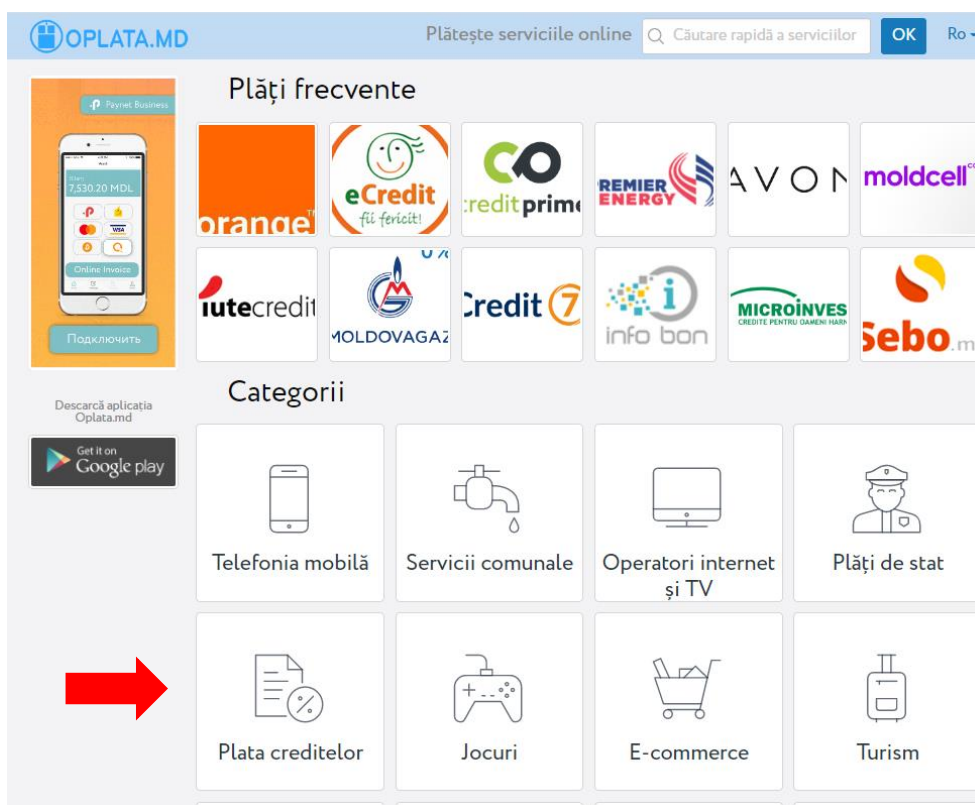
OPLATA.MD

Plătește serviciile online

Căutare rapidă a serviciilor

OK

Ro

Paynet Business

7,530.20 MDL

VISA

Online Invoice

Подключить

Descarcă aplicația Oplata.md

Get it on Google play

Plăți frecvente

orange

eCredit fii fericit!

creditprim

PREMIER ENERGY

AVON

moldcell

iutecredit

0%

MOLDOVAGAZ

Credit 7

info bon

MICROINVEST CREDITE PENTRU OAMENI HARN

Sebo.m

Categorii

Telefonia mobilă

Servicii comunale

Operatori internet și TV

Plăți de stat

Plata creditelor

Jocuri

E-commerce

Turism